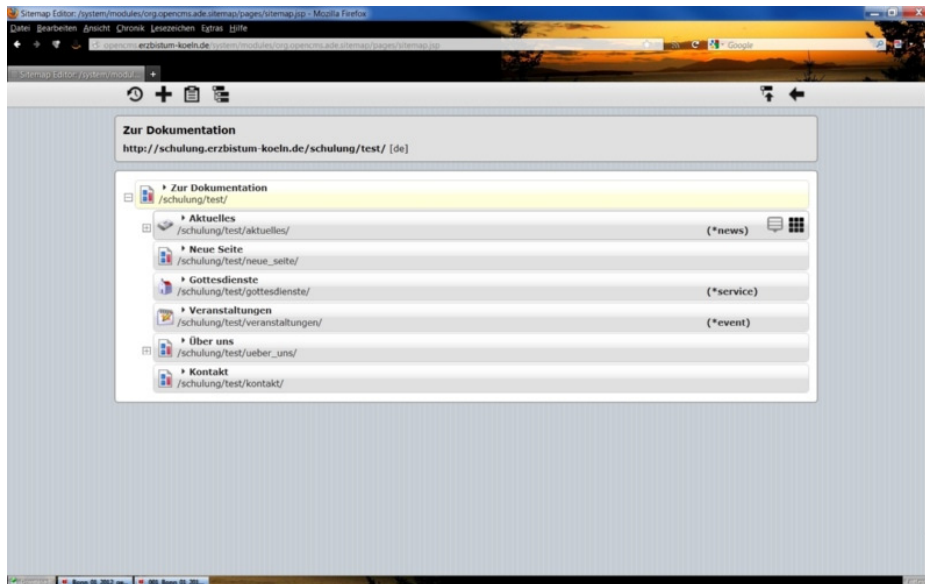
Sitemap Editor: /system/modules/org.opencms.ade.sitemap/pages/sitemap.jsp - Mozilla Firefox

Datei Bearbeiten Ansicht Chronik Lesezeichen Extras Hilfe

opencms.erzbistum-koeln.de/system/modules/org.opencms.ade.sitemap/pages/sitemap.jsp

Google

Sitemap Editor: /system/modul...

Zur Dokumentation

http://schulung.erzbistum-koeln.de/schulung/test/ [de]

Zur Dokumentation
/schulung/test/

Aktuelles
/schulung/test/aktuelles/ (*news)

Neue Seite
/schulung/test/neue_seite/

Gottesdienste
/schulung/test/gottesdienste/ (*service)

Veranstaltungen
/schulung/test/veranstaltungen/ (*event)

Über uns
/schulung/test/ueber_uns/

Kontakt
/schulung/test/kontakt/